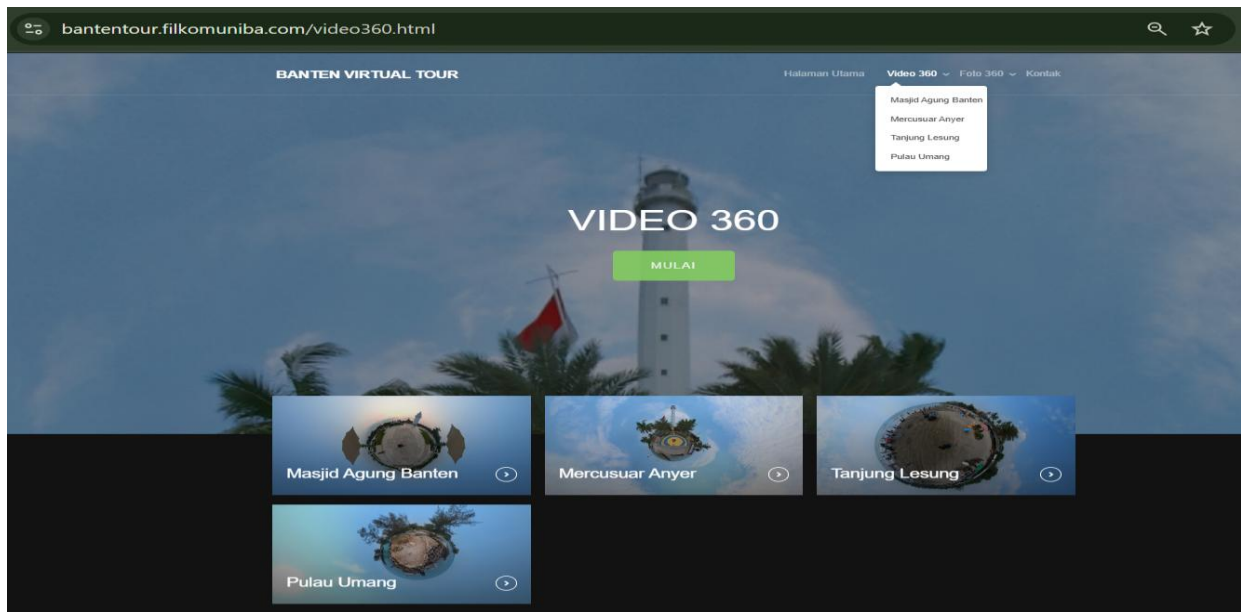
bantentour.filkomuniba.com/video360.html

BANTEN VIRTUAL TOUR

Halaman Utama Video 360 Foto 360 Kontak

Masjid Agung Banten
Mercusuar Anyer
Tanjung Lesung
Pulau Umang

VIDEO 360

MULAI

Masjid Agung Banten

Mercusuar Anyer

Tanjung Lesung

Pulau Umang